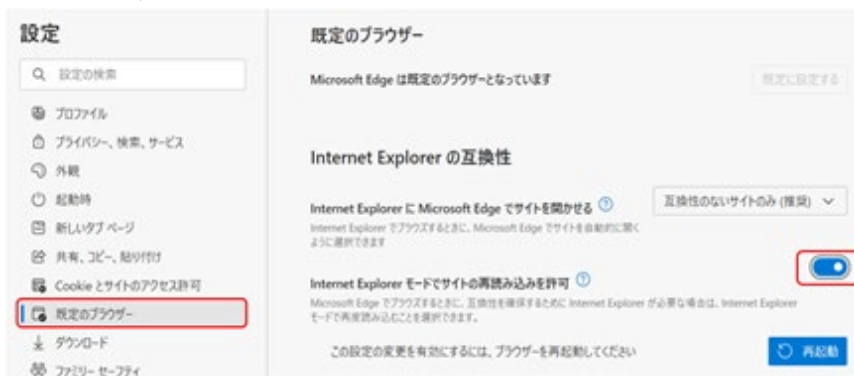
設定

設定の検索

プロファイル

プライバシー、検索、サービス

外観

起動時

新しいタブ ページ

共有、コピー、貼り付け

Cookie とサイトのアクセス許可

既定のブラウザー

ダウンロード

ファミリー セーフティ

既定のブラウザー

Microsoft Edge は既定のブラウザーとなっています

既定に設定する

Internet Explorer の互換性

Internet Explorer に Microsoft Edge でサイトを開かせる

Internet Explorer でブラウズするときに、Microsoft Edge でサイトを自動的に開くように選択できます

互換性のないサイトのみ (推奨)

Internet Explorer モードでサイトの再読み込みを許可

Microsoft Edge でブラウズするときに、互換性を確保するために Internet Explorer が必要な場合は、Internet Explorer モードで再度読み込むことを選択できます。

この設定の変更を有効にするには、ブラウザーを再起動してください

再起動